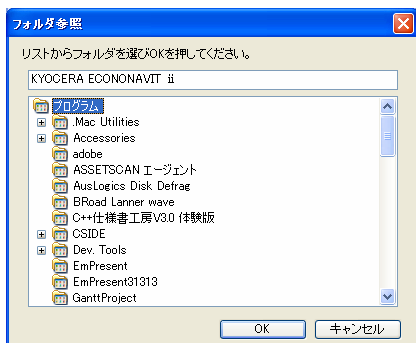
フォルダ参照

リストからフォルダを選びOKを押してください。

KYOCERA ECONONAVIT ii

プログラム
.Mac Utilities
Accessories
adobe
ASSETSCAN エージェント
AusLogics Disk Defrag
BRoad Lanner wave
C++仕様書工房V3.0 体験版
CSIDE
Dev. Tools
EmPresent
EmPresent31313
GanttProject

OK
キャンセル